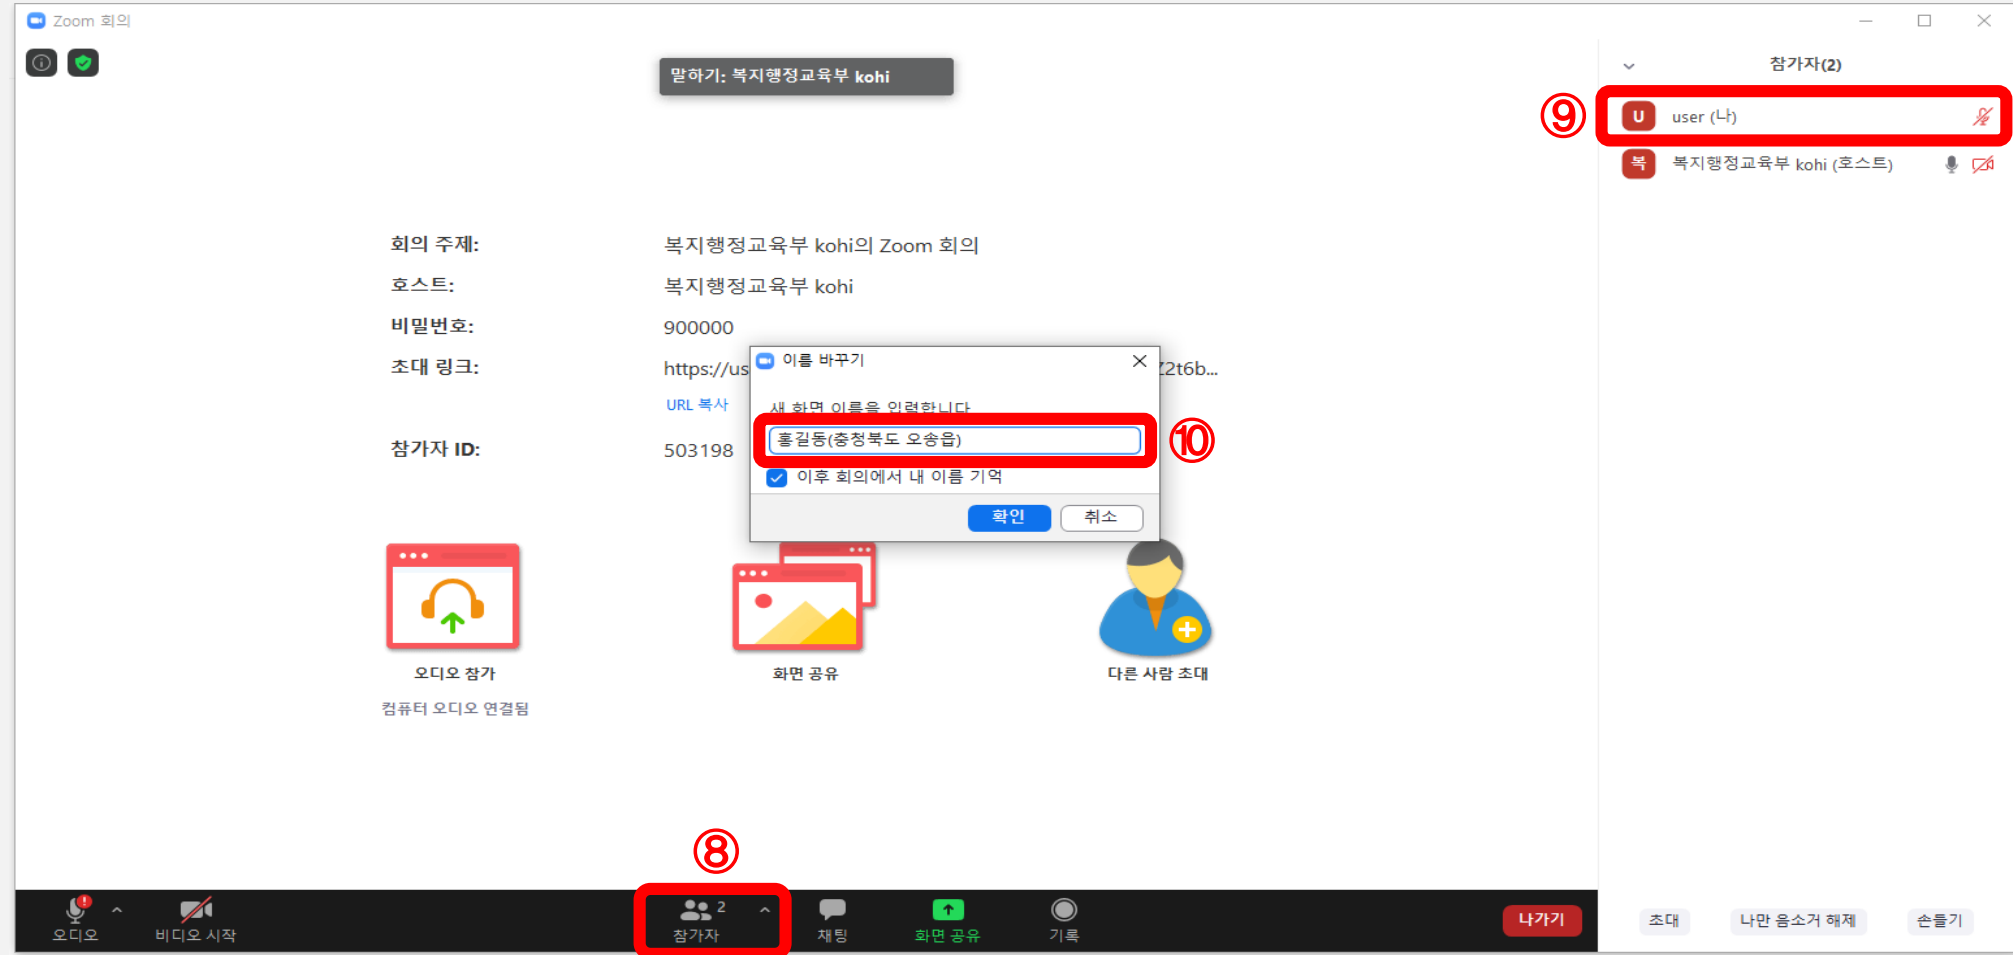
Zoom 회의

말하기: 복지행정교육부 kohi

회의 주제: 복지행정교육부 kohi의 Zoom 회의
호스트: 복지행정교육부 kohi
비밀번호: 900000
초대 링크: https://us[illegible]Z2t6b...
URL 복사
참가자 ID: 503198

이름 바꾸기
새 화면 이름을 입력합니다
홍길동(충청북도 오송읍)
⑩
이후 회의에서 내 이름 기억
확인 취소

오디오 참가
컴퓨터 오디오 연결됨
화면 공유
다른 사람 초대

참가자(2)
⑨
U user (나)
복 복지행정교육부 kohi (호스트)

⑧
오디오 비디오 시작 2 참가자 채팅 화면 공유 기록 나가기

초대 나만 음소거 해제 손들기